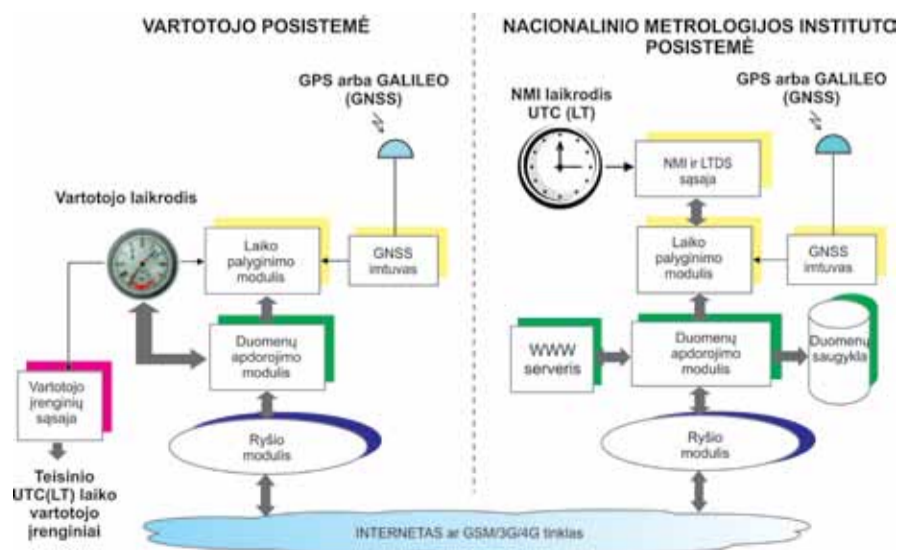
VARTOTOJO POSISTEMĖ

Vartotojo laikrodis

GPS arba GALILEO (GNSS)

Laiko palyginimo modulis

GNSS imtuvas

Duomenų apdorojimo modulis

Vartotojo įrenginių sąsaja

Ryšio modulis

Teisinio UTC(LT) laiko vartotojo įrenginiai

NACIONALINIO METROLOGIJOS INSTITUTO POSISTEMĖ

NMI laikrodis UTC (LT)

NMI ir LTDS sąsaja

GPS arba GALILEO (GNSS)

Laiko palyginimo modulis

GNSS imtuvas

WWW serveris

Duomenų apdorojimo modulis

Duomenų saugykla

Ryšio modulis

INTERNETAS ar GSM/3G/4G tinklas